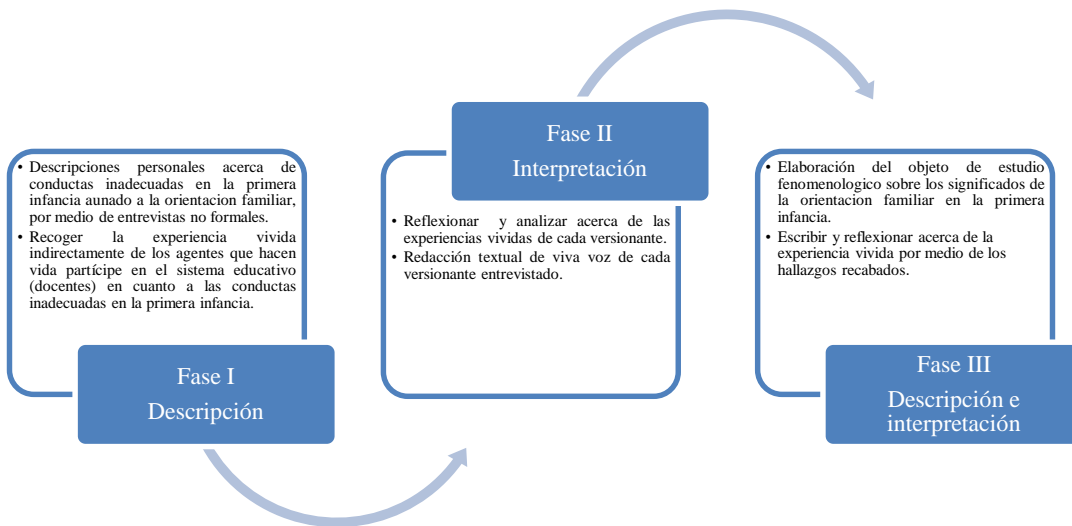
• Descripciones personales acerca de conductas inadecuadas en la primera infancia aunado a la orientacion familiar, por medio de entrevistas no formales.
• Recoger la experiencia vivida indirectamente de los agentes que hacen vida partícipe en el sistema educativo (docentes) en cuanto a las conductas inadecuadas en la primera infancia.

Fase I
Descripción

Fase II
Interpretación

• Reflexionar y analizar acerca de las experiencias vividas de cada versionante.
• Redacción textual de viva voz de cada versionante entrevistado.

• Elaboración del objeto de estudio fenomenologico sobre los significados de la orientacion familiar en la primera infancia.
• Escribir y reflexionar acerca de la experiencia vivida por medio de los hallazgos recabados.

Fase III
Descripción e interpretación